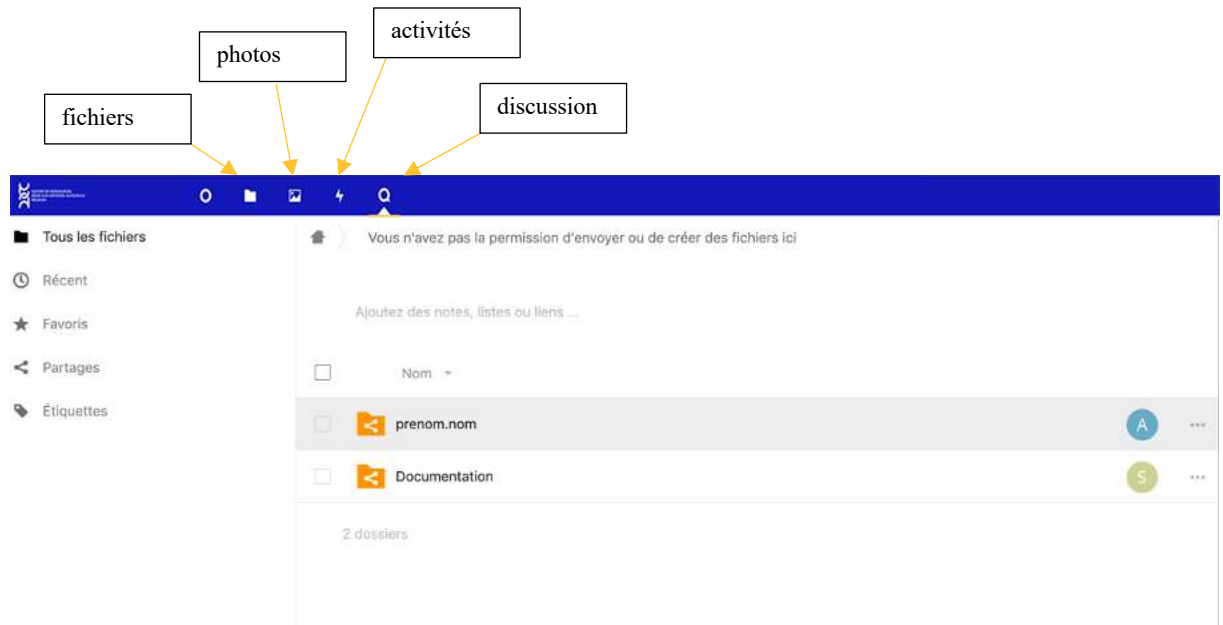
activités

photos

discussion

fichiers

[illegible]

Tous les fichiers

Récent

Favoris

Partages

Étiquettes

Vous n'avez pas la permission d'envoyer ou de créer des fichiers ici

Ajoutez des notes, listes ou liens ...

Nom

prenom.nom

A

Documentation

S

2 dossiers